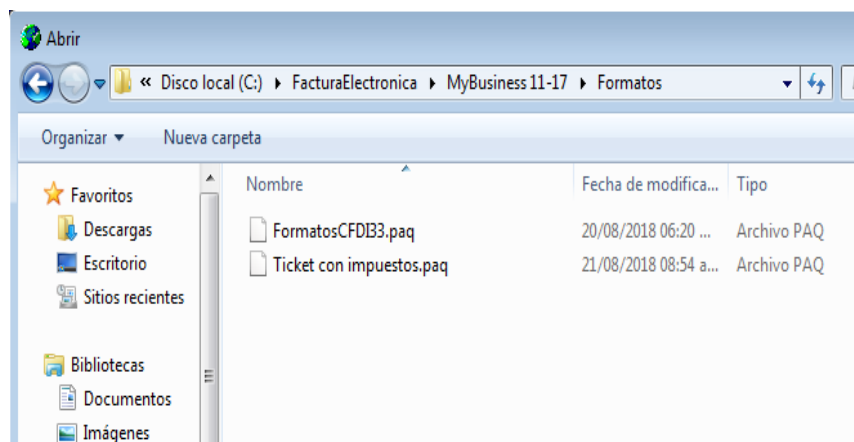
Abrir

« Disco local (C:) ▸ FacturaElectronica ▸ MyBusiness 11-17 ▸ Formatos

Organizar ▾ Nueva carpeta

Favoritos
Descargas
Escritorio
Sitios recientes

Bibliotecas
Documentos
Imágenes

| Nombre | Fecha de modifica... | Tipo |
|---|---|---|
| FormatosCFDI33.paq | 20/08/2018 06:20 ... | Archivo PAQ |
| Ticket con impuestos.paq | 21/08/2018 08:54 a... | Archivo PAQ |